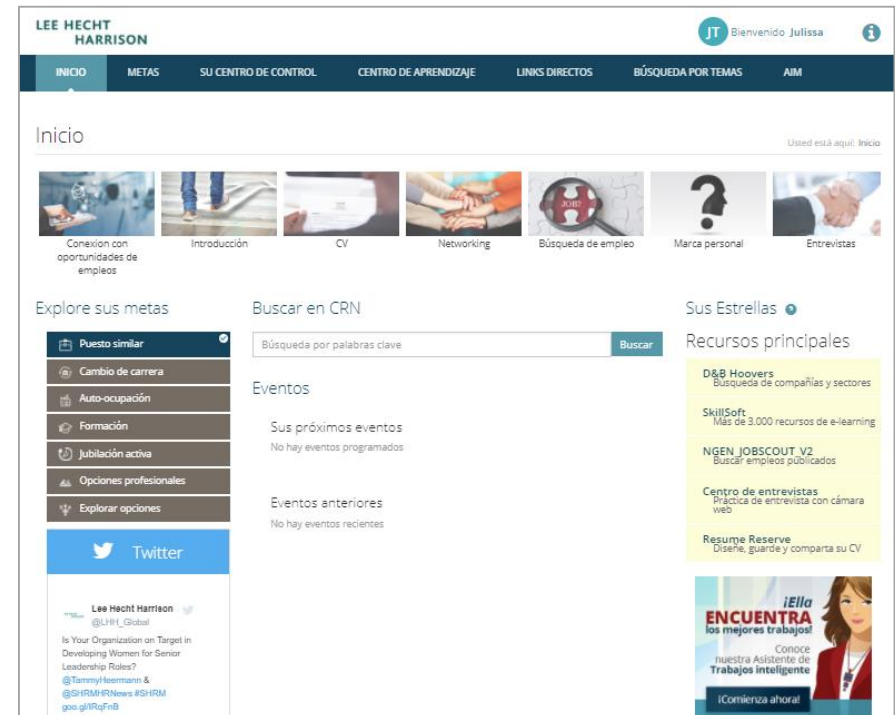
LEE HECHT HARRISON

JT Bienvenido Julissa

INICIO | METAS | SU CENTRO DE CONTROL | CENTRO DE APRENDIZAJE | LINKS DIRECTOS | BÚSQUEDA POR TEMAS | AIM

Inicio

Usted está aquí: Inicio

Conexion con oportunidades de empleos

Introducción

CV

Networking

Búsqueda de empleo

Marca personal

Entrevistas

Explore sus metas

Puesto similar

Cambio de carrera

Auto-ocupación

Formación

Jubilación activa

Opciones profesionales

Explorar opciones

Twitter

Lee Hecht Harrison
@LHH_Global

Is Your Organization on Target in Developing Women for Senior Leadership Roles? @TammyHeermann & @SHRMHRNews #SHRM goo.gl/lRqFnB

Buscar en CRN

Búsqueda por palabras clave

Buscar

Eventos

Sus próximos eventos
No hay eventos programados

Eventos anteriores
No hay eventos recientes

Sus Estrellas

Recursos principales

D&B Hoovers
Búsqueda de compañías y sectores

SkillSoft
Más de 3.000 recursos de e-learning

NGEN_JOBSCOUT_V2
Buscar empleos publicados

Centro de entrevistas
Práctica de entrevista con cámara web

Resume Reserve
Diseñe, guarde y comparta su CV

¡Ella ENCUENTRA los mejores trabajos!
Conoce nuestra Asistente de Trabajos inteligente

¡Comienza ahora!